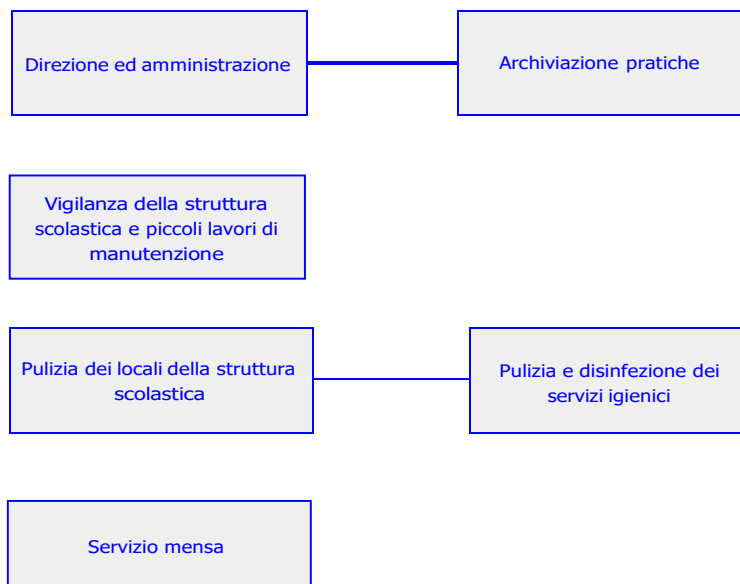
Direzione ed amministrazione

Archiviazione pratiche

Vigilanza della struttura scolastica e piccoli lavori di manutenzione

Pulizia dei locali della struttura scolastica

Pulizia e disinfezione dei servizi igienici

Servizio mensa